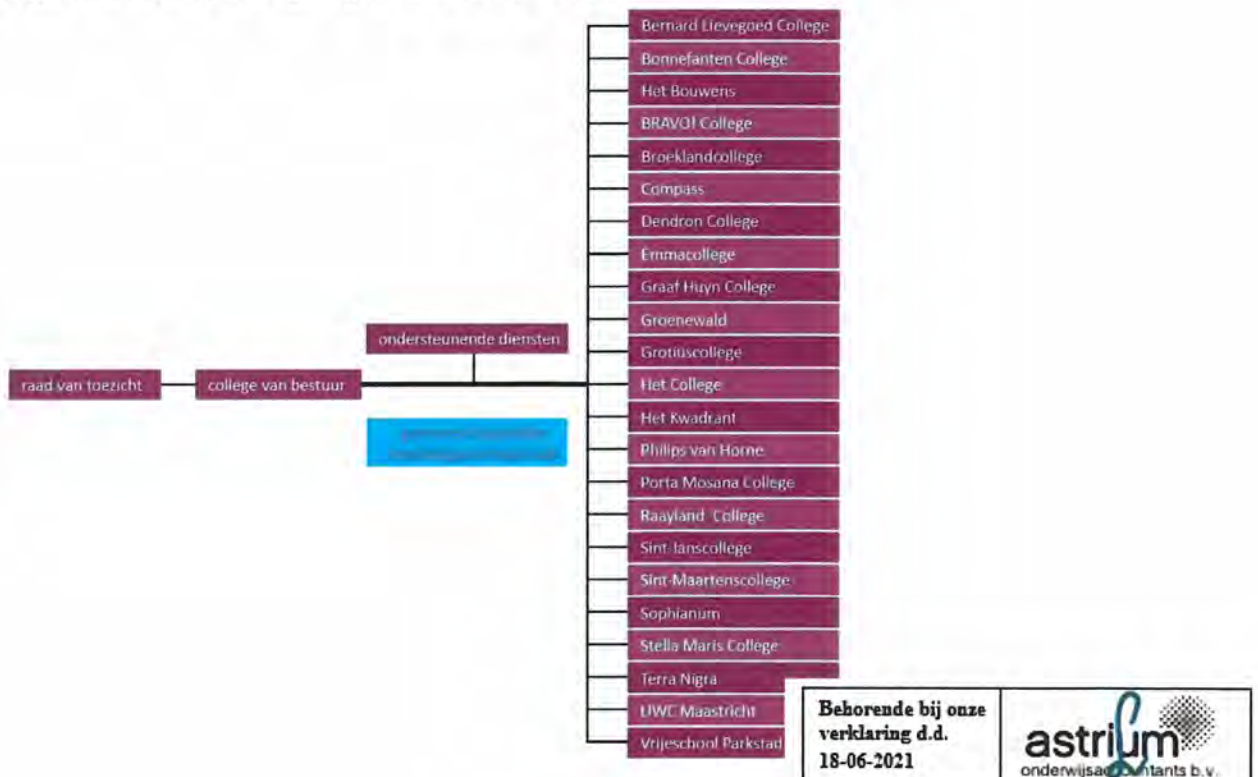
raad van toezicht

college van bestuur

ondersteunende diensten

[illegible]

Bernard Lievegoed College
Bonnefanten College
Het Bouwens
BRAVO! College
Broeklandcollege
Compass
Dendron College
Emmacollege
Graaf Huyn College
Groenewald
Grotiuscollege
Het College
Het Kwadrant
Philips van Horne
Porta Mosana College
Raayland College
Sint-Janscollege
Sint-Maartenscollege
Sophianum
Stella Maris College
Terra Nigra
UWC Maastricht
Vrijeschool Parkstad

Behorende bij onze verklaring d.d. 18-06-2021

astrium
onderwijsaccountants b.v.